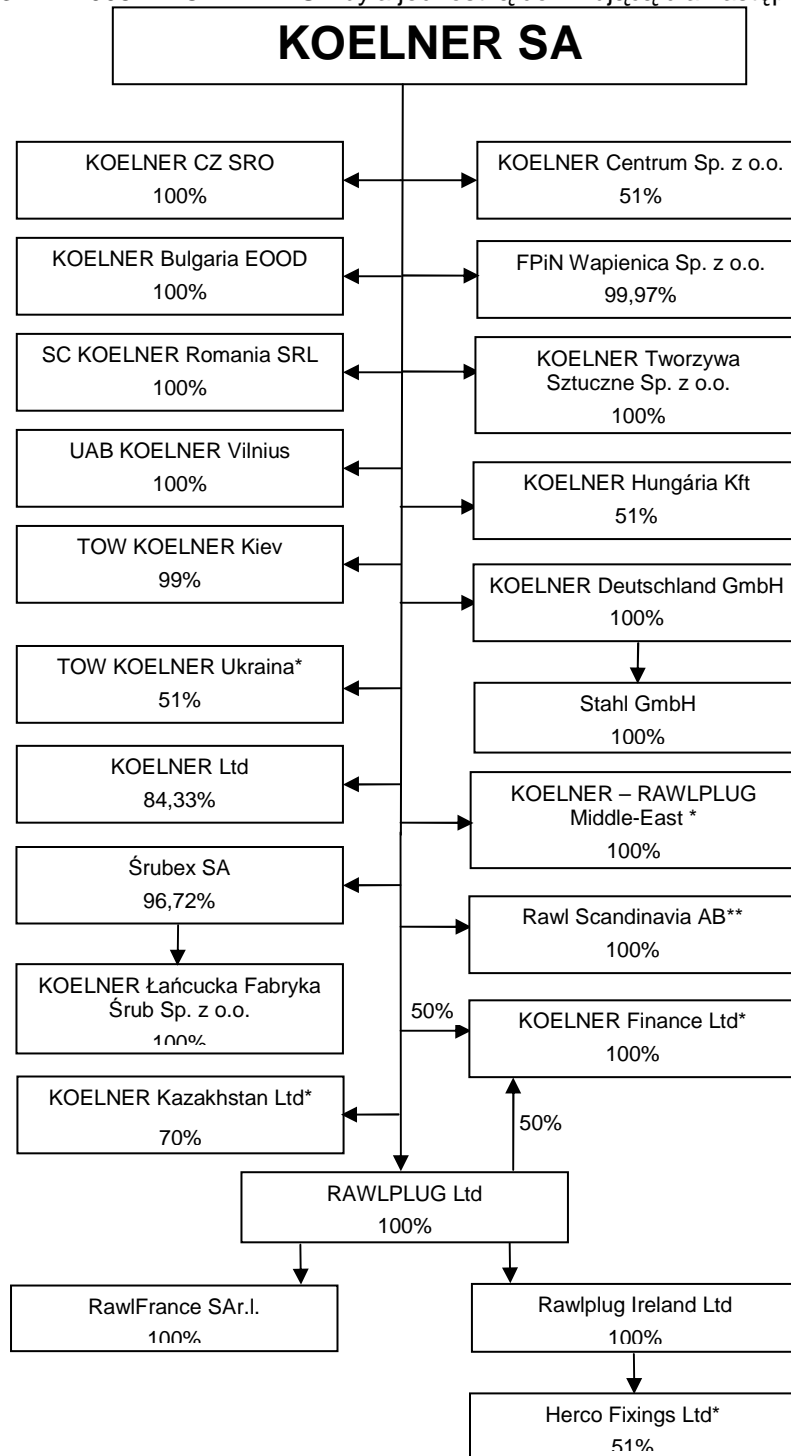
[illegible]

KOELNER SA

KOELNER CZ SRO
100%

KOELNER Centrum Sp. z o.o.
51%

KOELNER Bulgaria EOOD
100%

FPiN Wapienica Sp. z o.o.
99,97%

SC KOELNER Romania SRL
100%

KOELNER Tworzywa Sztuczne Sp. z o.o.
100%

UAB KOELNER Vilnius
100%

KOELNER Hungária Kft
51%

TOW KOELNER Kiev
99%

KOELNER Deutschland GmbH
100%

Stahl GmbH
100%

TOW KOELNER Ukraina*
51%

KOELNER Ltd
84,33%

KOELNER – RAWLPLUG Middle-East *
100%

Śrubex SA
96,72%

Rawl Scandinavia AB**
100%

KOELNER Łańcucka Fabryka Śrub Sp. z o.o.
100%

50%

KOELNER Finance Ltd*
100%

KOELNER Kazakhstan Ltd*
70%

50%

RAWLPLUG Ltd
100%

RawlFrance SAr.l.
100%

Rawlplug Ireland Ltd
100%

Herco Fixings Ltd*
51%